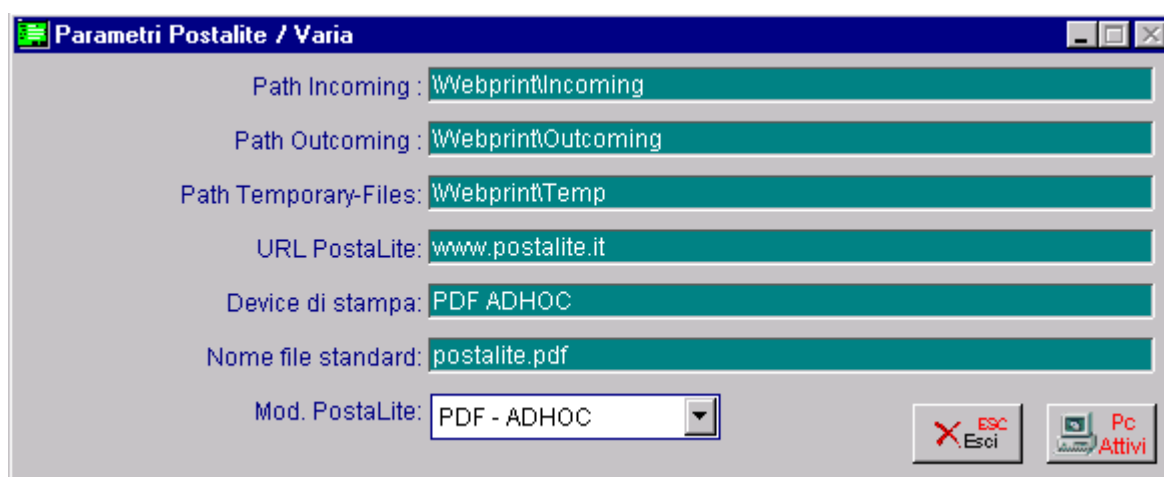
Parametri Postalite / Varia

Path Incoming : \Webprint\Incoming

Path Outcoming : \Webprint\Outcoming

Path Temporary-Files: \Webprint\Temp

URL PostaLite: www.postalite.it

Device di stampa: PDF ADHOC

Nome file standard: postalite.pdf

Mod. PostaLite: PDF - ADHOC

ESC Esci

Pc Attivi